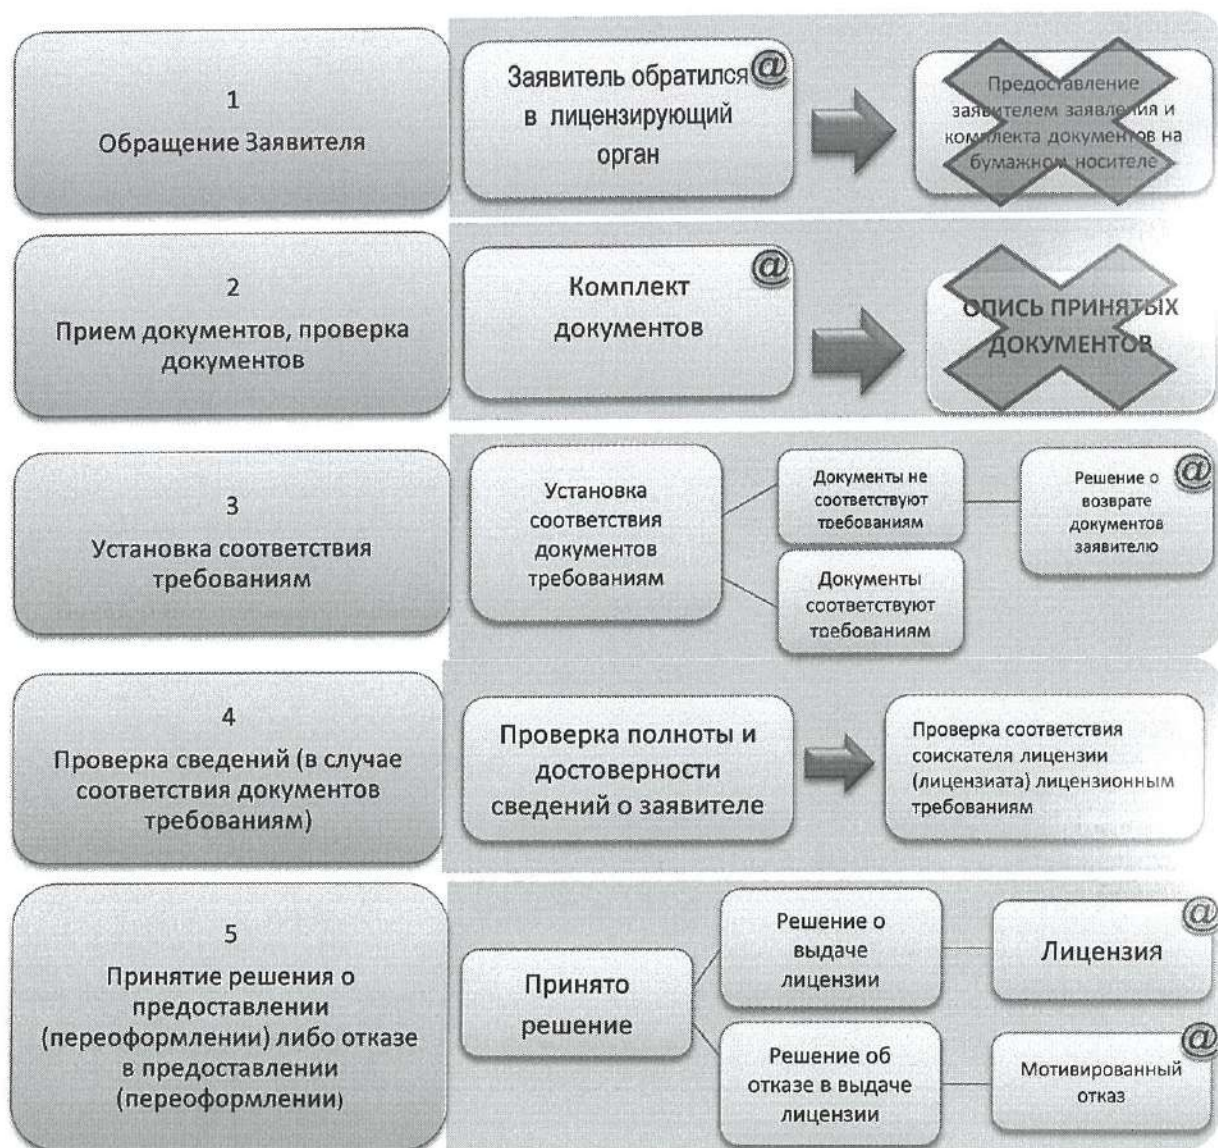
1
Обращение Заявителя

Заявитель обратился в лицензирующий орган @

Предоставление заявителем заявления и комплекта документов на бумажном носителе

2
Прием документов, проверка документов

Комплект документов @

ОПИСЬ ПРИНЯТЫХ ДОКУМЕНТОВ

3
Установка соответствия требованиям

Установка соответствия документов требованиям

Документы не соответствуют требованиям

Решение о возврате документов заявителю @

Документы соответствуют требованиям

4
Проверка сведений (в случае соответствия документов требованиям)

Проверка полноты и достоверности сведений о заявителе

Проверка соответствия соискателя лицензии (лицензиата) лицензионным требованиям

5
Принятие решения о предоставлении (переоформлении) либо отказе в предоставлении (переоформлении)

Принято решение

Решение о выдаче лицензии

Лицензия @

Решение об отказе в выдаче лицензии

Мотивированный отказ @